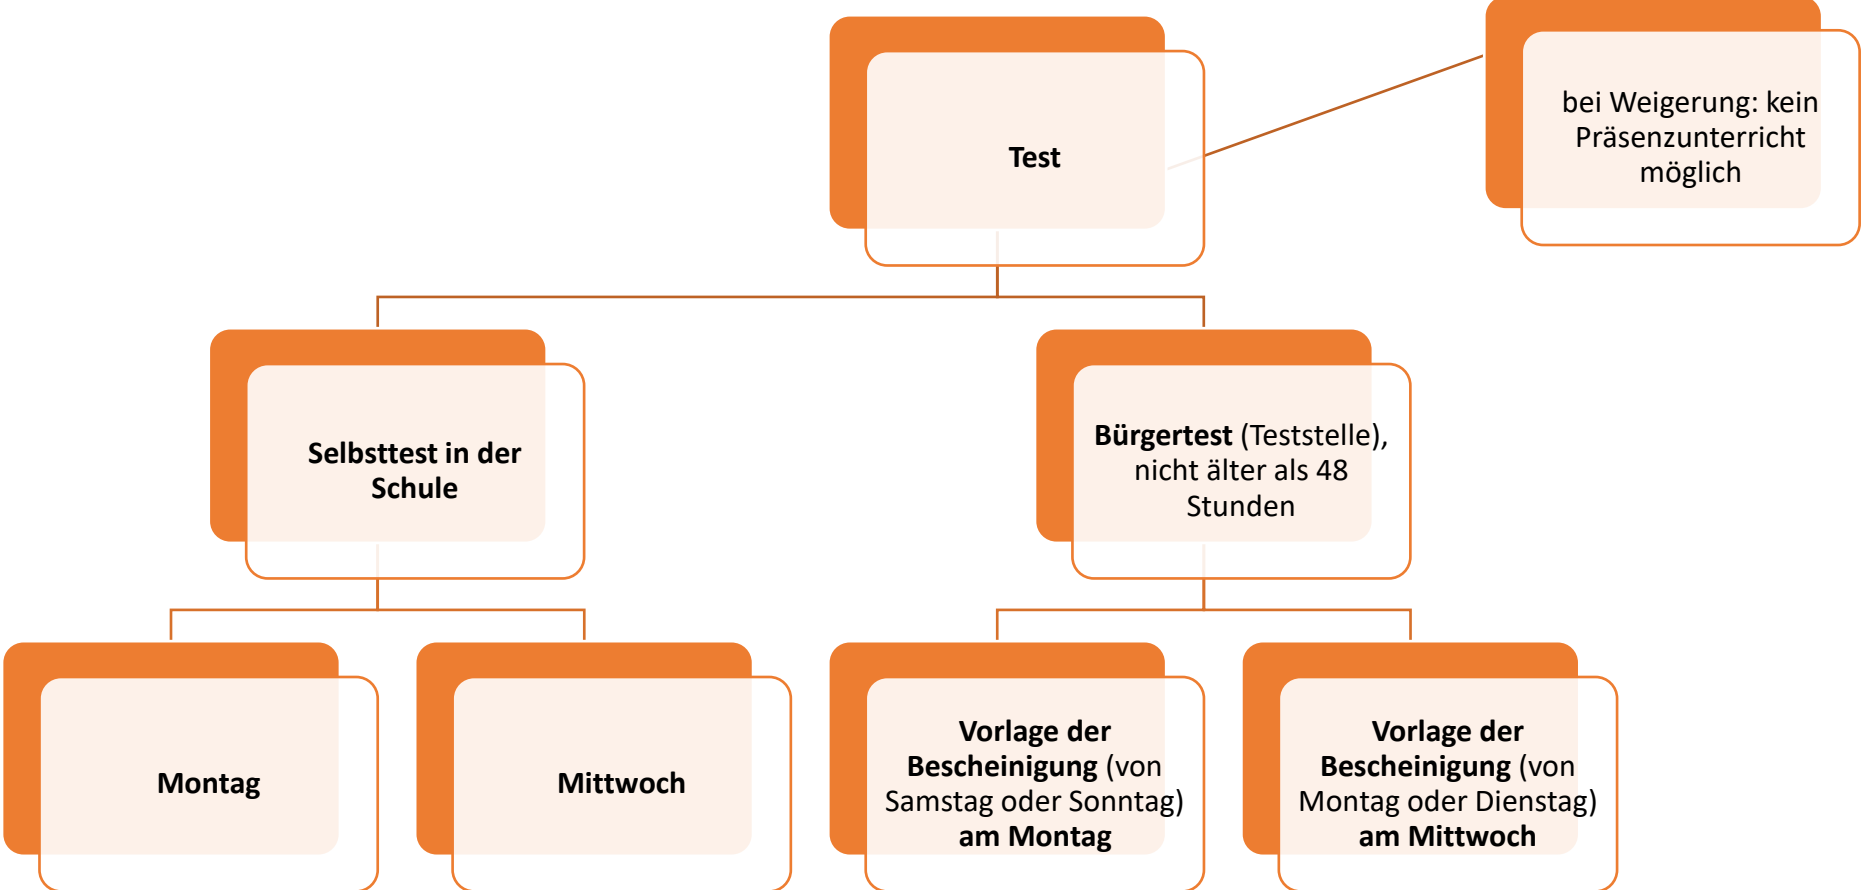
Test

bei Weigerung: kein Präsenzunterricht möglich

Selbsttest in der Schule

Bürgertest (Teststelle), nicht älter als 48 Stunden

Montag

Mittwoch

Vorlage der Bescheinigung (von Samstag oder Sonntag) am Montag

Vorlage der Bescheinigung (von Montag oder Dienstag) am Mittwoch